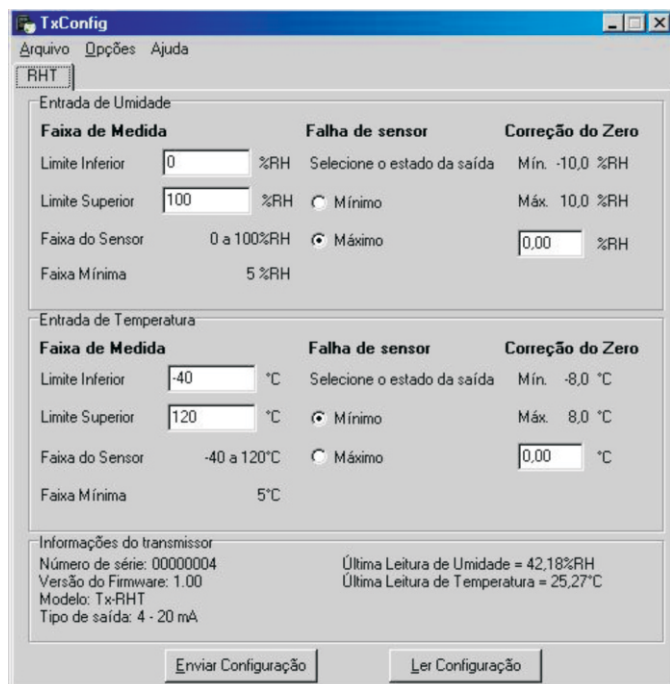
TxConfig

Arquivo Opções Ajuda

RHT

Entrada de Umidade

Faixa de Medida

Limite Inferior 0 %RH

Limite Superior 100 %RH

Faixa do Sensor 0 a 100%RH

Faixa Mínima 5 %RH

Falha de sensor

Selecione o estado da saída

Mínimo

Máximo

Correção do Zero

Mín. -10,0 %RH

Máx. 10,0 %RH

0,00 %RH

Entrada de Temperatura

Faixa de Medida

Limite Inferior -40 °C

Limite Superior 120 °C

Faixa do Sensor -40 a 120°C

Faixa Mínima 5°C

Falha de sensor

Selecione o estado da saída

Mínimo

Máximo

Correção do Zero

Mín. -8,0 °C

Máx. 8,0 °C

0,00 °C

Informações do transmissor

Número de série: 00000004
Versão do Firmware: 1.00
Modelo: Tx-RHT
Tipo de saída: 4 - 20 mA

Última Leitura de Umidade = 42,18%RH
Última Leitura de Temperatura = 25,27°C

Enviar Configuração

Ler Configuração